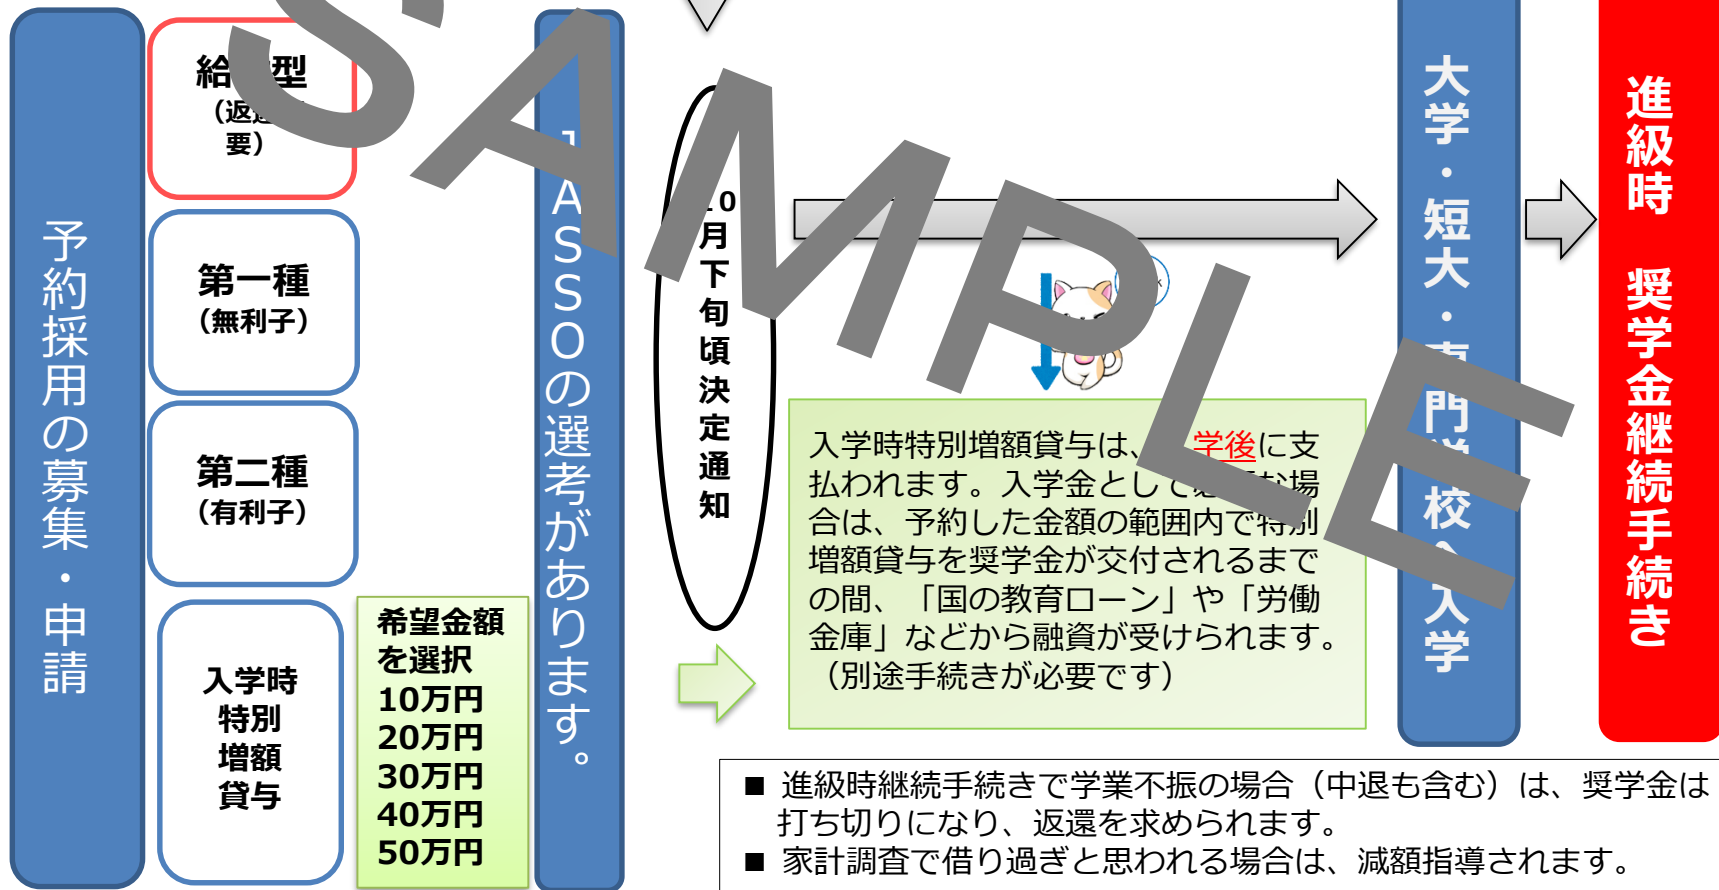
予約採用の募集・申請

給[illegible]型
（返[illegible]要）

第一種
（無利子）

第二種
（有利子）

入学時
特別
増額
貸与

希望金額
を選択
10万円
20万円
30万円
40万円
50万円

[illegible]ASSOの選考があります。

SAMPLE

10月下旬頃決定通知

入学時特別増額貸与は、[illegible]学後に支払われます。入学金として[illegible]な場合は、予約した金額の範囲内で特別増額貸与を奨学金が交付されるまでの間、「国の教育ローン」や「労働金庫」などから融資が受けられます。（別途手続きが必要です）

大学・短大・専門学校へ入学

進級時　奨学金継続手続き

■ 進級時継続手続きで学業不振の場合（中退も含む）は、奨学金は打ち切りになり、返還を求められます。
■ 家計調査で借り過ぎと思われる場合は、減額指導されます。